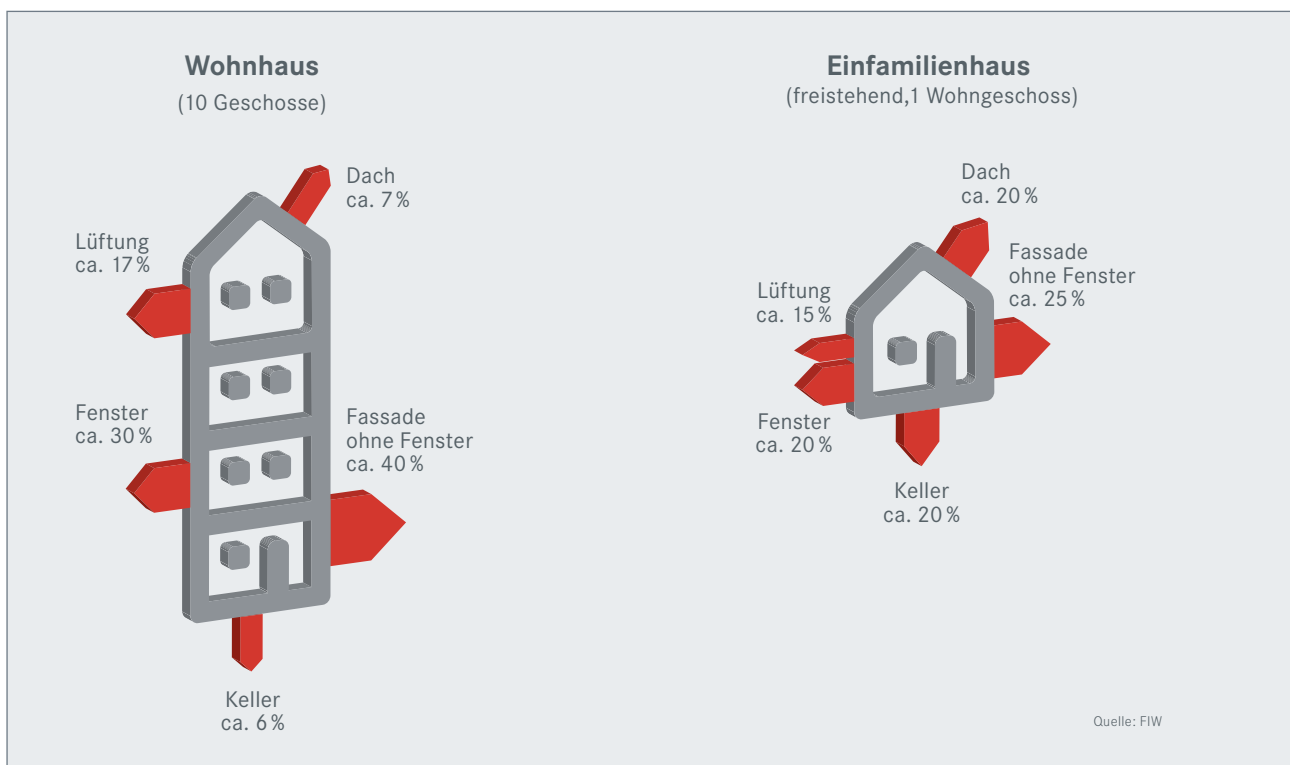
Wohnhaus
(10 Geschosse)

Dach
ca. 7 %

Lüftung
ca. 17 %

Fenster
ca. 30 %

Fassade
ohne Fenster
ca. 40 %

Keller
ca. 6 %

Einfamilienhaus
(freistehend,1 Wohngeschoss)

Dach
ca. 20 %

Fassade
ohne Fenster
ca. 25 %

Lüftung
ca. 15 %

Fenster
ca. 20 %

Keller
ca. 20 %

Quelle: FIW